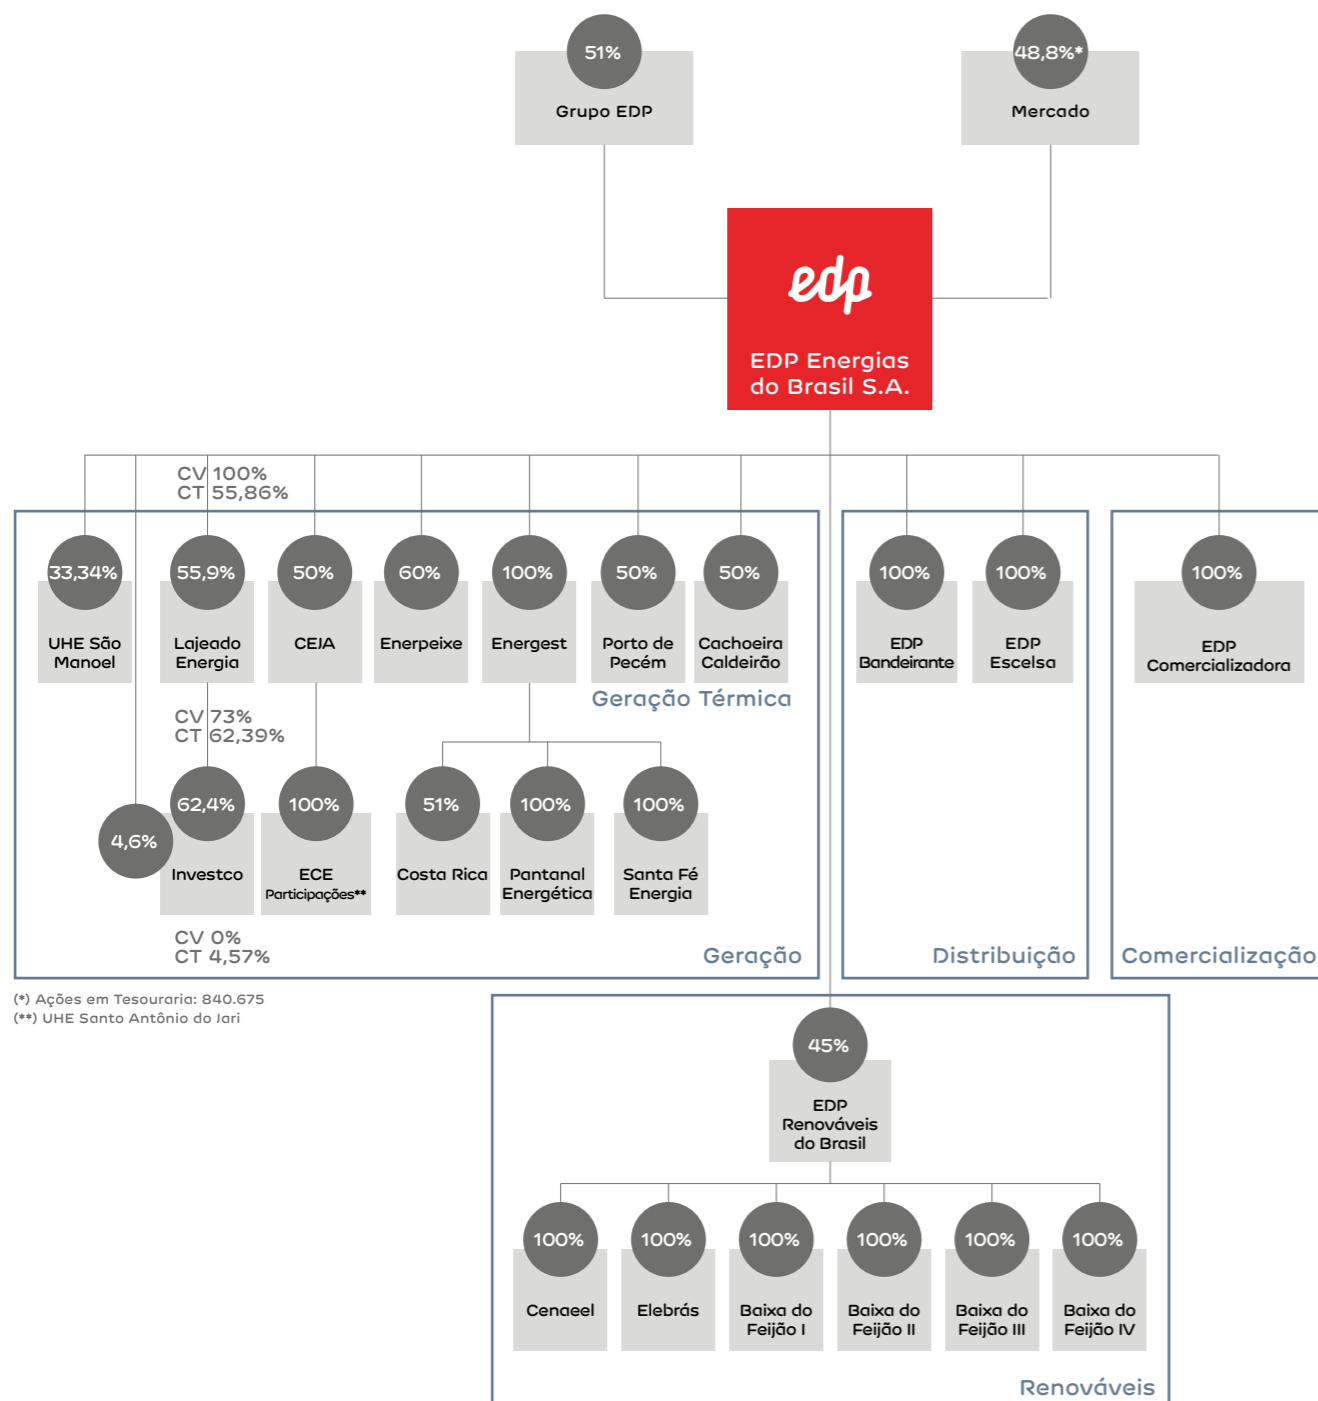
51%
Grupo EDP

48,8%*
Mercado

edp
EDP Energias do Brasil S.A.

CV 100%
CT 55,86%

33,34%
UHE São Manoel

55,9%
Lajeado Energia

50%
CEJA

60%
Enerpeixe

100%
Energest

50%
Porto de Pecém

50%
Cachoeira Caldeirão

Geração Térmica

CV 73%
CT 62,39%

62,4%
4,6%
Investco

100%
ECE Participações**

51%
Costa Rica

100%
Pantanal Energética

100%
Santa Fé Energia

CV 0%
CT 4,57%

Geração

100%
EDP Bandeirante

100%
EDP Escelsa

Distribuição

100%
EDP Comercializadora

Comercialização

(*) Ações em Tesouraria: 840.675
(**) UHE Santo Antônio do Jari

45%
EDP Renováveis do Brasil

100%
Cenaeel

100%
Elebrás

100%
Baixa do Feijão I

100%
Baixa do Feijão II

100%
Baixa do Feijão III

100%
Baixa do Feijão IV

Renováveis